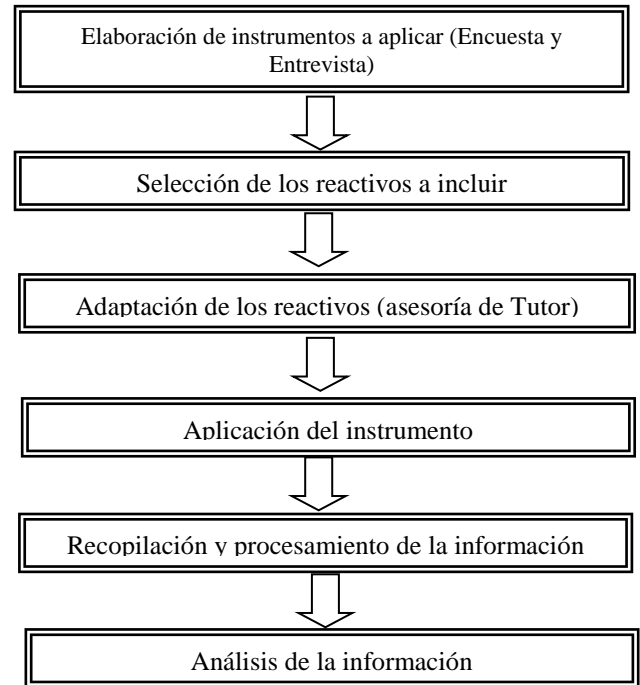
Elaboración de instrumentos a aplicar (Encuesta y Entrevista)

Selección de los reactivos a incluir

Adaptación de los reactivos (asesoría de Tutor)

Aplicación del instrumento

Recopilación y procesamiento de la información

Análisis de la información